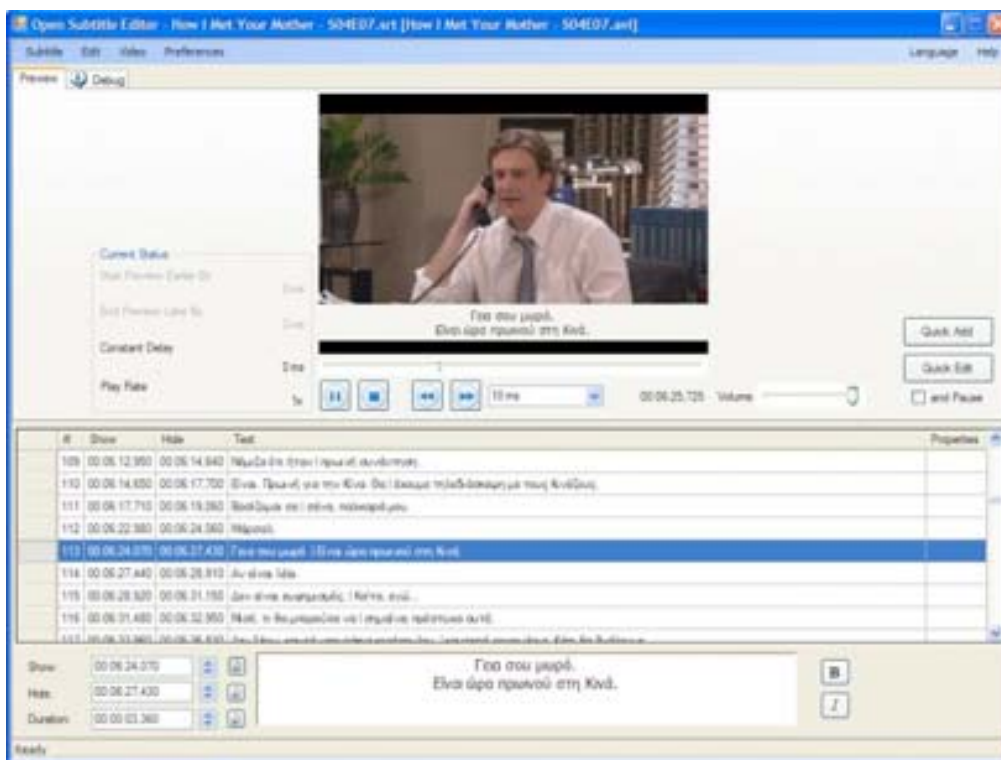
Open Subtitle Editor - How I Met Your Mother - S04E07.srt [How I Met Your Mother - S04E07.avi]

Subtitle Edit Video Preferences

Language Help

Preview Debug

Current Status

Start Preview Earlier By

0 ms

End Preview Later By

0 ms

Constant Delay

0 ms

Play Rate

1x

Γεια σου μωρό.
Είναι ώρα πρωινού στη Κινά.

10 ms

00:06:25.725 Volume

Quick Add

Quick Edit

and Pause

| # | Show | Hide | Text | Properties |
|---|---|---|---|---|
| 109 | 00:06:12.950 | 00:06:14.640 | Νόμιζα ότι ήταν | πρωινή συνάντηση. | |
| 110 | 00:06:14.650 | 00:06:17.700 | Είναι. Πρωινή για την Κίνα. Θα | έκανα τηλεδιάσκεψη με τους Κινέζους. | |
| 111 | 00:06:17.710 | 00:06:19.360 | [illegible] | |
| 112 | 00:06:22.980 | 00:06:24.060 | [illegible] | |
| 113 | 00:06:24.070 | 00:06:27.430 | Γεια σου μωρό. | Είναι ώρα πρωινού στη Κινά. | |
| 114 | 00:06:27.440 | 00:06:28.910 | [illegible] | |
| 115 | 00:06:28.920 | 00:06:31.150 | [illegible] | |
| 116 | 00:06:31.480 | 00:06:32.950 | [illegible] | |
| 117 | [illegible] | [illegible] | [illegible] | |

Show: 00:06:24.070

Hide: 00:06:27.430

Duration: 00:00:03.360

Γεια σου μωρό.
Είναι ώρα πρωινού στη Κινά.

B

I

Ready